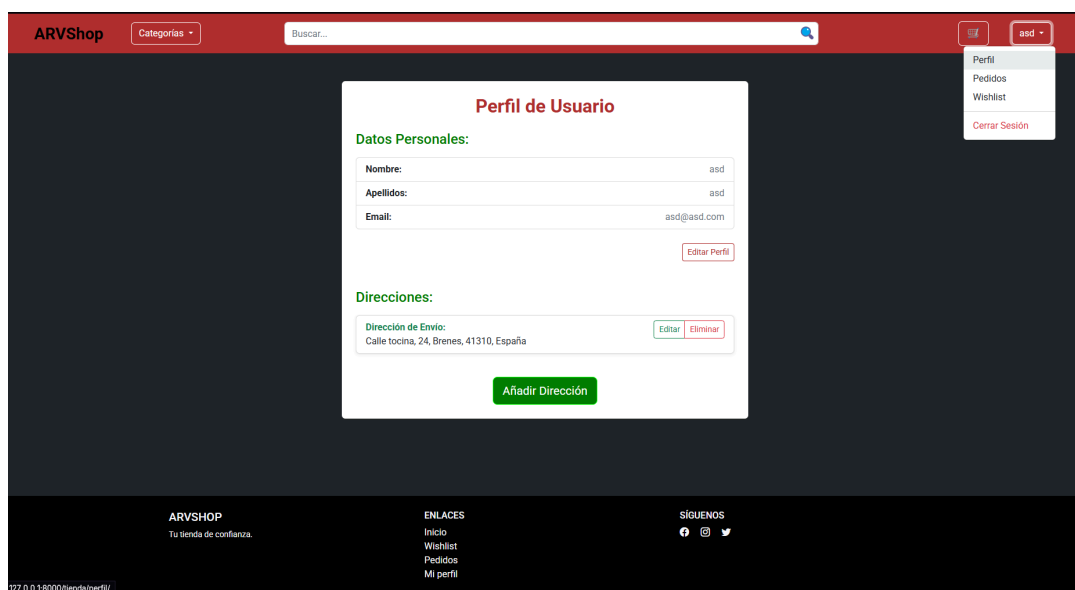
ARVShop
Categorías
Buscar...
asd
Perfil
Pedidos
Wishlist
Cerrar Sesión

Perfil de Usuario

Datos Personales:

| Nombre: | asd |
|---|---|
| Apellidos: | asd |
| Email: | asd@asd.com |

Editar Perfil

Direcciones:

Dirección de Envío:
Calle tocina, 24, Brenes, 41310, España
Editar Eliminar

Añadir Dirección

ARVSHOP
Tu tienda de confianza.

ENLACES
Inicio
Wishlist
Pedidos
Mi perfil

SÍGUENOS

127.0.0.1:8000/tienda/perfil/